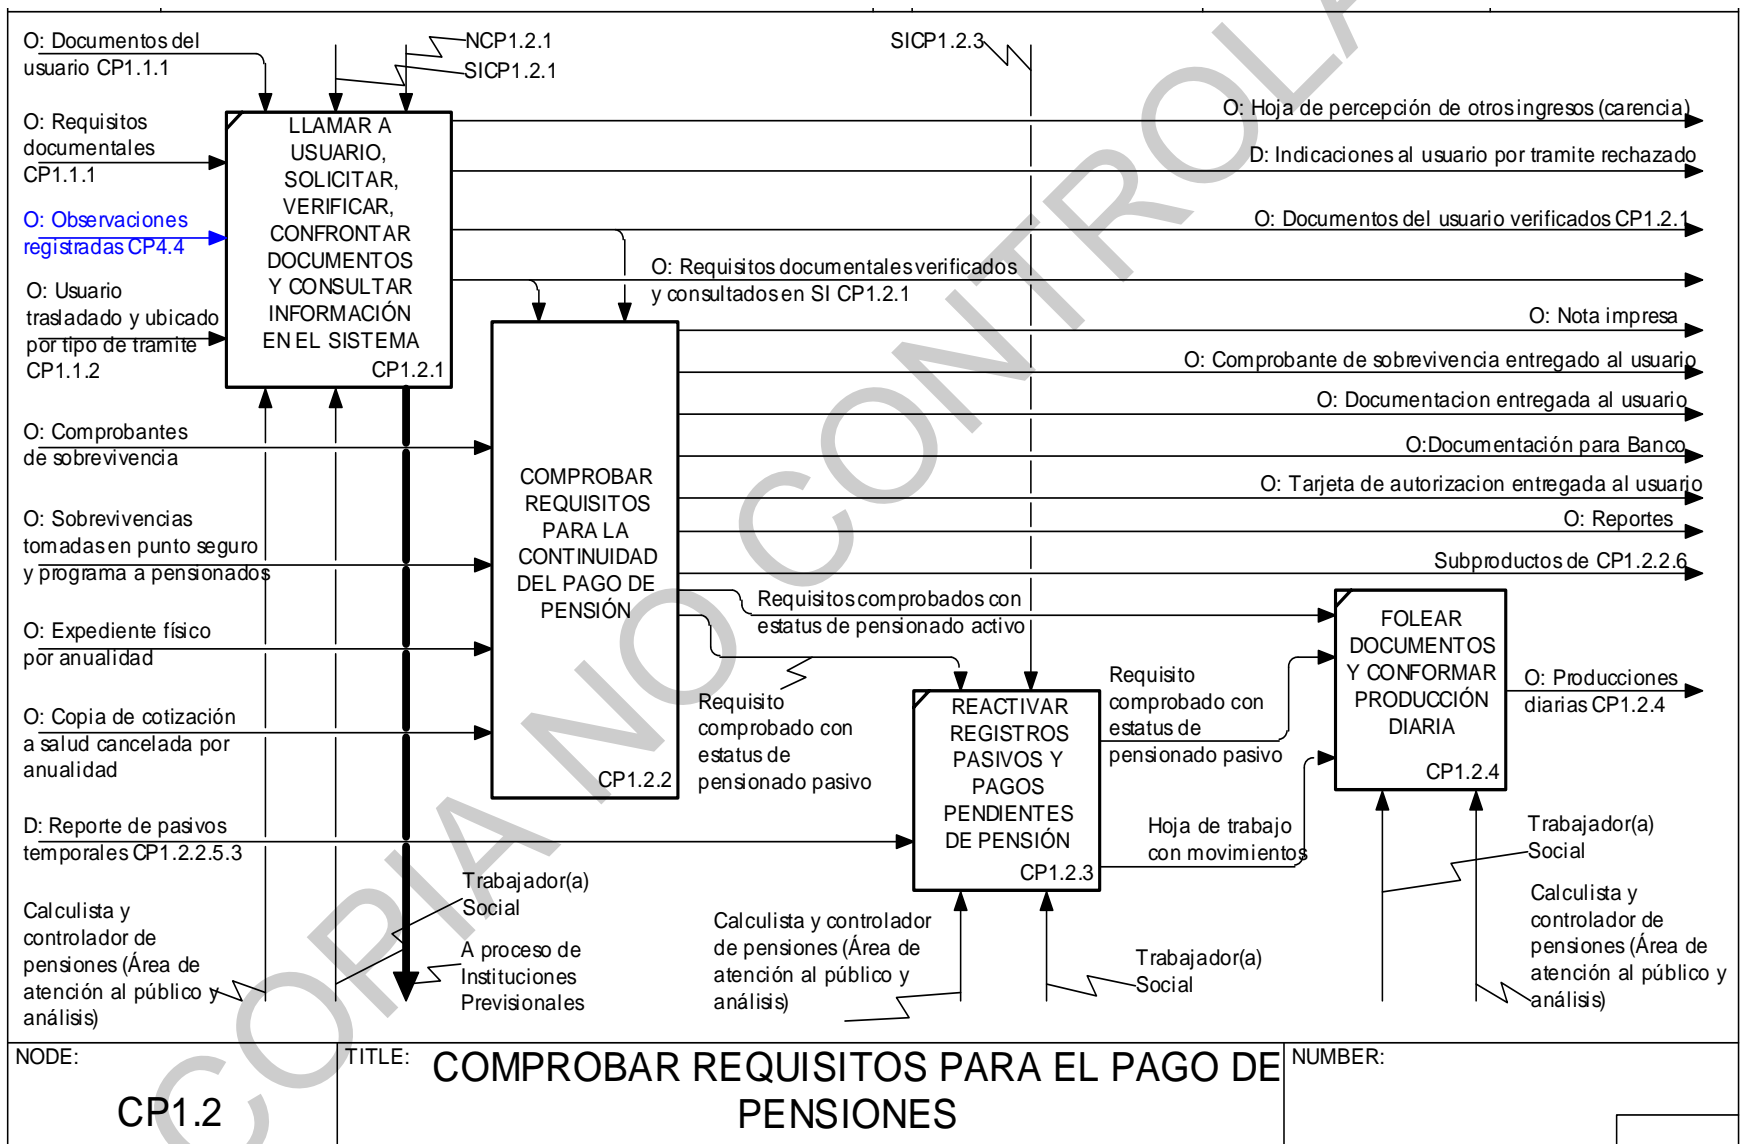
O: Documentos del usuario CP1.1.1

NCP1.2.1
SICP1.2.1

SICP1.2.3

O: Requisitos documentales CP1.1.1

O: Observaciones registradas CP4.4

O: Usuario trasladado y ubicado por tipo de tramite CP1.1.2

LLAMAR A USUARIO, SOLICITAR, VERIFICAR, CONFRONTAR DOCUMENTOS Y CONSULTAR INFORMACIÓN EN EL SISTEMA
CP1.2.1

O: Hoja de percepción de otros ingresos (carencia)

D: Indicaciones al usuario por tramite rechazado

O: Documentos del usuario verificados CP1.2.1

O: Requisitos documentales verificados y consultados en SI CP1.2.1

O: Nota impresa

O: Comprobante de sobrevivencia entregado al usuario

O: Documentacion entregada al usuario

O:Documentación para Banco

O: Tarjeta de autorizacion entregada al usuario

O: Reportes

Subproductos de CP1.2.2.6

O: Comprobantes de sobrevivencia

O: Sobrevivencias tomadas en punto seguro y programa a pensionados

O: Expediente físico por anualidad

O: Copia de cotización a salud cancelada por anualidad

COMPROBAR REQUISITOS PARA LA CONTINUIDAD DEL PAGO DE PENSIÓN
CP1.2.2

Requisitos comprobados con estatus de pensionado activo

Requisito comprobado con estatus de pensionado pasivo

REACTIVAR REGISTROS PASIVOS Y PAGOS PENDIENTES DE PENSIÓN
CP1.2.3

Requisito comprobado con estatus de pensionado pasivo

FOLEAR DOCUMENTOS Y CONFORMAR PRODUCCIÓN DIARIA
CP1.2.4

O: Producciones diarias CP1.2.4

D: Reporte de pasivos temporales CP1.2.2.5.3

Hoja de trabajo con movimientos

Trabajador(a) Social

Calculista y controlador de pensiones (Área de atención al público y análisis)

Trabajador(a) Social

A proceso de Instituciones Previsionales

Calculista y controlador de pensiones (Área de atención al público y análisis)

Trabajador(a) Social

Trabajador(a) Social

Calculista y controlador de pensiones (Área de atención al público y análisis)

NODE:
CP1.2

TITLE:
COMPROBAR REQUISITOS PARA EL PAGO DE PENSIONES

NUMBER:

COPIA NO CONTROLADA